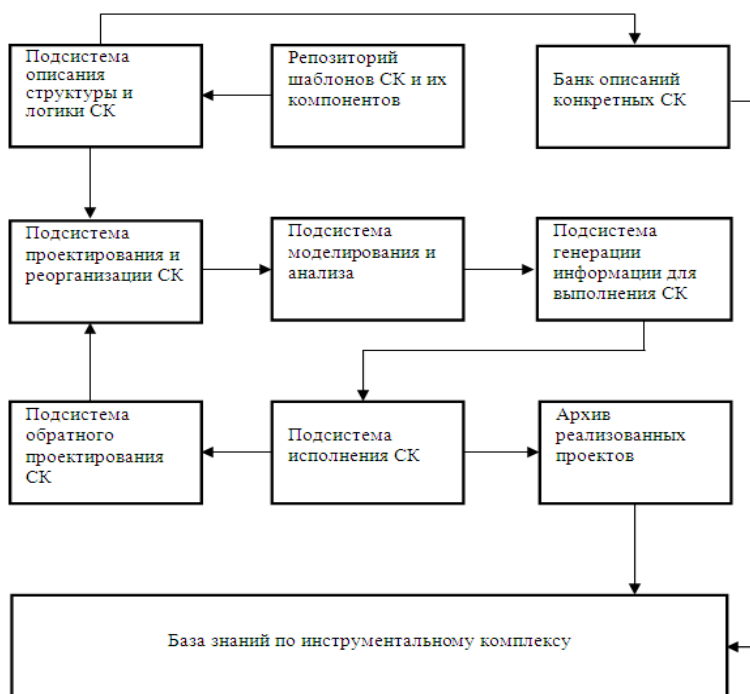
Подсистема описания структуры и логики СК

Репозиторий шаблонов СК и их компонентов

Банк описаний конкретных СК

Подсистема проектирования и реорганизации СК

Подсистема моделирования и анализа

Подсистема генерации информации для выполнения СК

Подсистема обратного проектирования СК

Подсистема исполнения СК

Архив реализованных проектов

База знаний по инструментальному комплексу